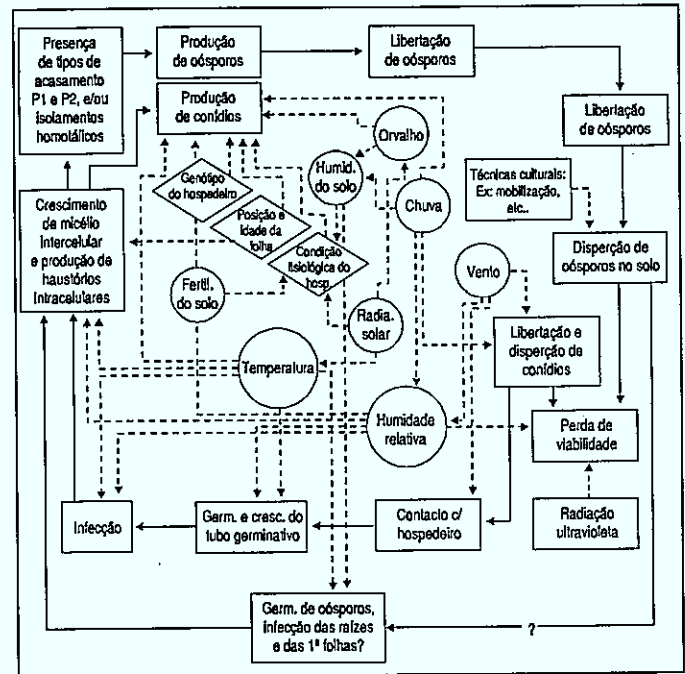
Presença de tipos de acasamento P1 e P2, e/ou isolamentos homotálicos

Produção de oósporos

Libertação de oósporos

Produção de conídios

Liberlação de oósporos

Orvalho

Humid. do solo

Chuva

Genótipo do hospedeiro

Posição e idade da folha

Condição fisiológica do hosp.

Técnicas culturais: Ex: mobilização, etc..

Crescimento de micélio intercelular e produção de haustórios intracelulares

Dispersão de oósporos no solo

Vento

Fertil. do solo

Radia. solar

Libertação e dispersão de conídios

Temperatura

Humidade relativa

Perda de viabilidade

Infecção

Germ. e cresc. do tubo germinativo

Contacto c/ hospedeiro

Radiação ultravioleta

Germ. de oósporos, infecção das raízes e das 1ª folhas?

?